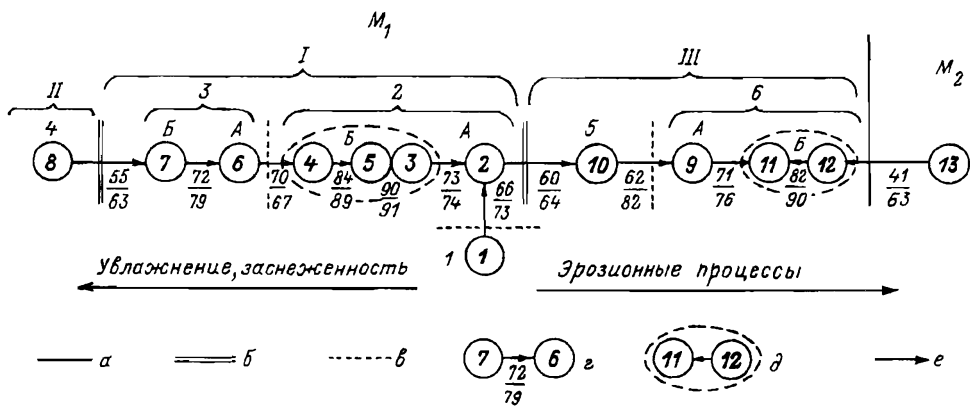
$M_1$

$M_2$

II

I

III

4

3

2

5

6

Б

А

Б

А

А

Б

8

7

6

4

5

3

2

10

9

11

12

13

$\frac{55}{63}$

$\frac{72}{79}$

$\frac{70}{67}$

$\frac{84}{89}$

$\frac{90}{91}$

$\frac{73}{74}$

$\frac{66}{73}$

$\frac{60}{64}$

$\frac{62}{82}$

$\frac{71}{76}$

$\frac{82}{90}$

$\frac{41}{63}$

1

1

Увлажнение, заснеженность

Эрозионные процессы

а

б

в

7

6

$\frac{72}{79}$

г

11

12

д

е